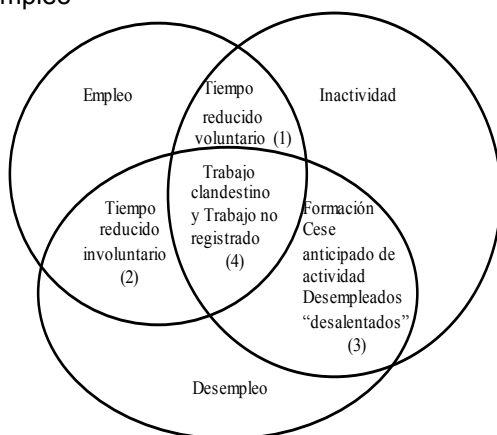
mpleo

Empleo

Tiempo reducido voluntario (1)

Inactividad

Tiempo reducido involuntario (2)

Trabajo clandestino y Trabajo no registrado (4)

Formación Cese anticipado de actividad Desempleados "desalentados" (3)

Desempleo